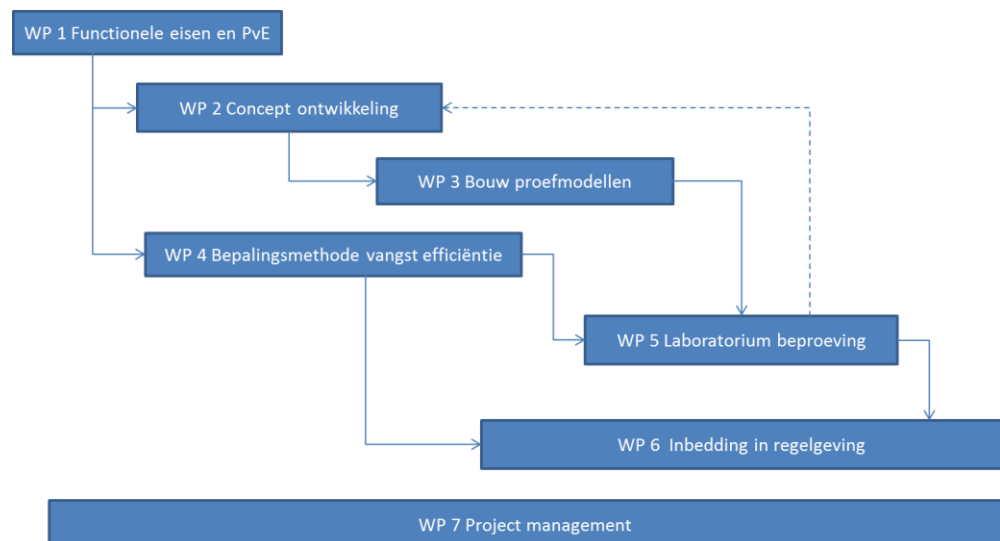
WP 1 Functionele eisen en PvE

WP 2 Concept ontwikkeling

WP 3 Bouw proefmodellen

WP 4 Bepalingsmethode vangst efficiëntie

WP 5 Laboratorium beproeving

WP 6 Inbedding in regelgeving

WP 7 Project management